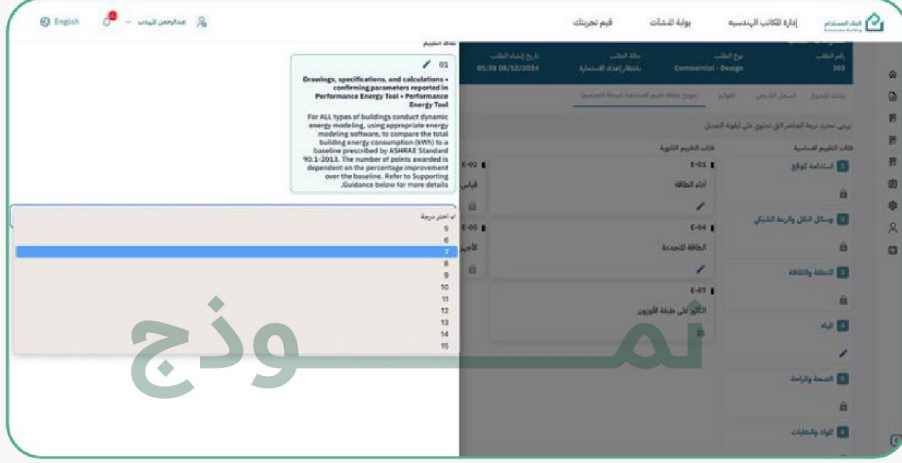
English عبدالرحمن الهبدب

البناء المستدام Sustainable Building إدارة المكاتب الهندسية بوابة المنشآت قيم تجربتك

رقم الطلب 303 نوع الطلب Commercial - Design حالة الطلب بانتظار إعداد الاستمارة تاريخ إنشاء الطلب 05:39 08/12/2024

بيانات المشروع السجل التاريخي المرفقات نموذج بطاقة تقييم المستدامة (مرحلة التصميم)

يرجى تحديد درجة العناصر التي تحتوي على أيقونة التعديل.

فئات التقييم الأساسية
1 استدامة الموقع
2 وسائل النقل والربط الشبكي
3 الطاقة والكفاءة
4 المياه
5 الصحة والراحة
6 المواد والنفايات

فئات التقييم الثانوية
E-01 أداء الطاقة
E-02 قياس
E-04 الطاقة المتجددة
E-05 الأجه
E-07 التأثير على طبقة الأوزون

نقاط التقييم

01

Drawings, specifications, and calculations • confirming parameters reported in Performance Energy Tool • Performance Energy Tool

For ALL types of buildings conduct dynamic energy modeling, using appropriate energy modeling software, to compare the total building energy consumption (kWh) to a baseline prescribed by ASHRAE Standard 90.1-2013. The number of points awarded is dependent on the percentage improvement over the baseline. Refer to Supporting Guidance below for more details.

اختر درجة
5
6
7
8
9
10
11
12
13
14
15

نمـــــوذج